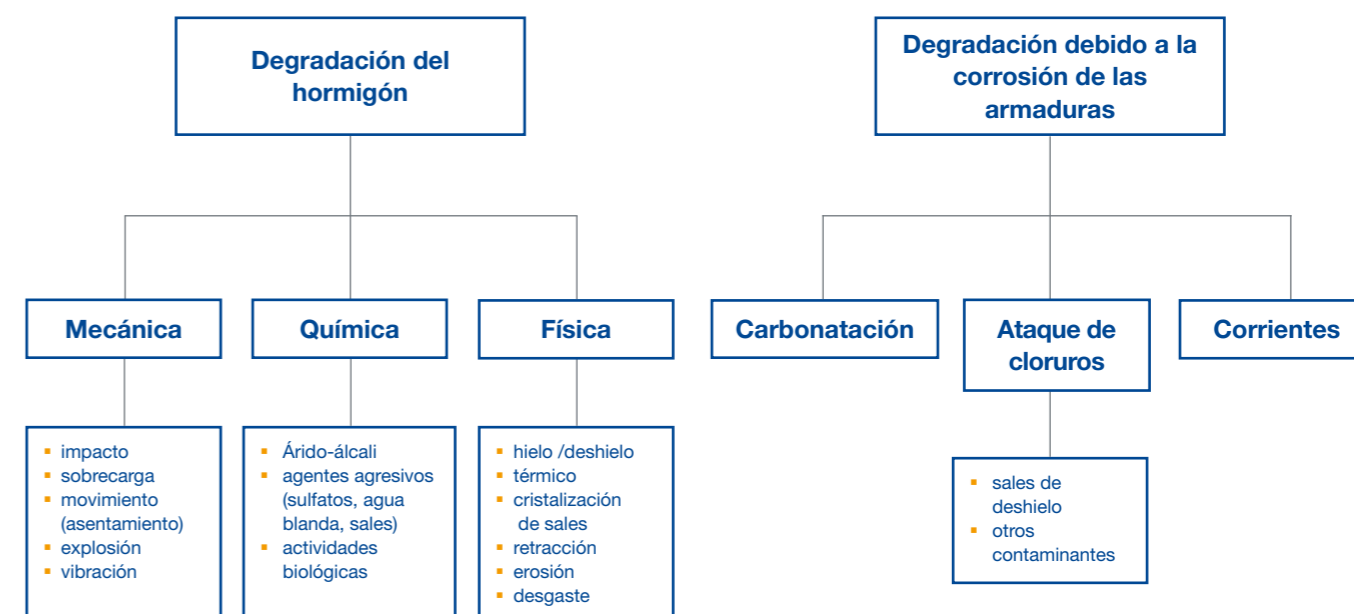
Degradación del hormigón

Mecánica

- impacto
- sobrecarga
- movimiento (asentamiento)
- explosión
- vibración

Química

- Árido-álcali
- agentes agresivos (sulfatos, agua blanda, sales)
- actividades biológicas

Física

- hielo /deshielo
- térmico
- cristalización de sales
- retracción
- erosión
- desgaste

Degradación debido a la corrosión de las armaduras

Carbonatación

Ataque de cloruros

- sales de deshielo
- otros contaminantes

Corrientes